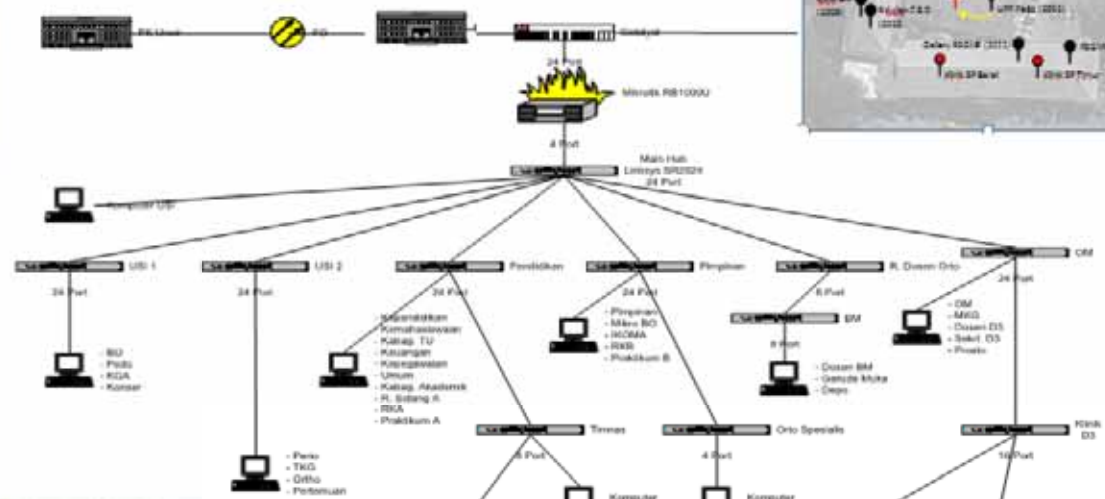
PK Unud

FO

Gateway

24 Port

Mikrotik RB1000U

4 Port

Main Hub Linksys SR2024 24 Port

Komputer Unit

USI 1

24 Port

- BO
- Pedo
- KGA
- Konser

USI 2

24 Port

- Perio
- TKG
- Ortho
- Pertemuan

Pendidikan

24 Port

- Kepanitiaan
- Kemahasiswaan
- Kabag. TU
- Keuangan
- Kepegawaian
- Umum
- Kabag. Akademik
- R. Sidang A
- RKA
- Praktikum A

Pimpinan

24 Port

- Pimpinan
- Mikro BO
- IKGMA
- RKB
- Praktikum B

R. Dosen Orto

8 Port

BM

8 Port

- Dosen BM
- Gelede Muka
- Depo

OM

24 Port

- OM
- MKG
- Dosen D3
- Sekr. D3
- Prosto

Timnas

8 Port

Komputer

Orto Spesialis

4 Port

Komputer

Klinik D3

16 Port

Gallery RSGM

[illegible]